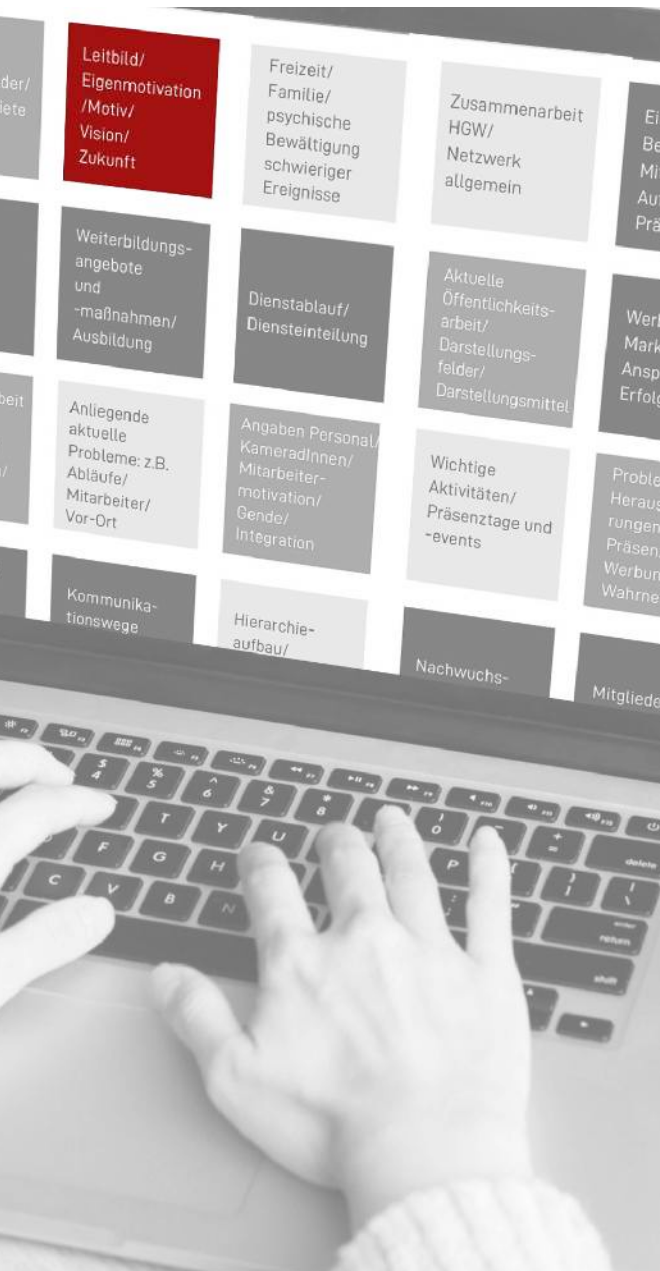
der/
iete

Leitbild/
Eigenmotivation
/Motiv/
Vision/
Zukunft

Freizeit/
Familie/
psychische
Bewältigung
schwieriger
Ereignisse

Zusammenarbeit
HGW/
Netzwerk
allgemein

Ei
Be
Mi
Au
Prä

Weiterbildungsangebote
und
-maßnahmen/
Ausbildung

Dienstablauf/
Diensteinteilung

Aktuelle
Öffentlichkeitsarbeit/
Darstellungsfelder/
Darstellungsmittel

Werb
Mark
Ansp
Erfolg

beit

Anliegende
aktuelle
Probleme: z.B.
Abläufe/
Mitarbeiter/
Vor-Ort

Angaben Personal/
KameradInnen/
Mitarbeitermotivation/
Gende/
Integration

Wichtige
Aktivitäten/
Präsenztage und
-events

Proble
Heraus
rungen
Präsen
Werbun
Wahrne

Kommunikationswege

Hierarchieaufbau/

Nachwuchs-

Mitgliede